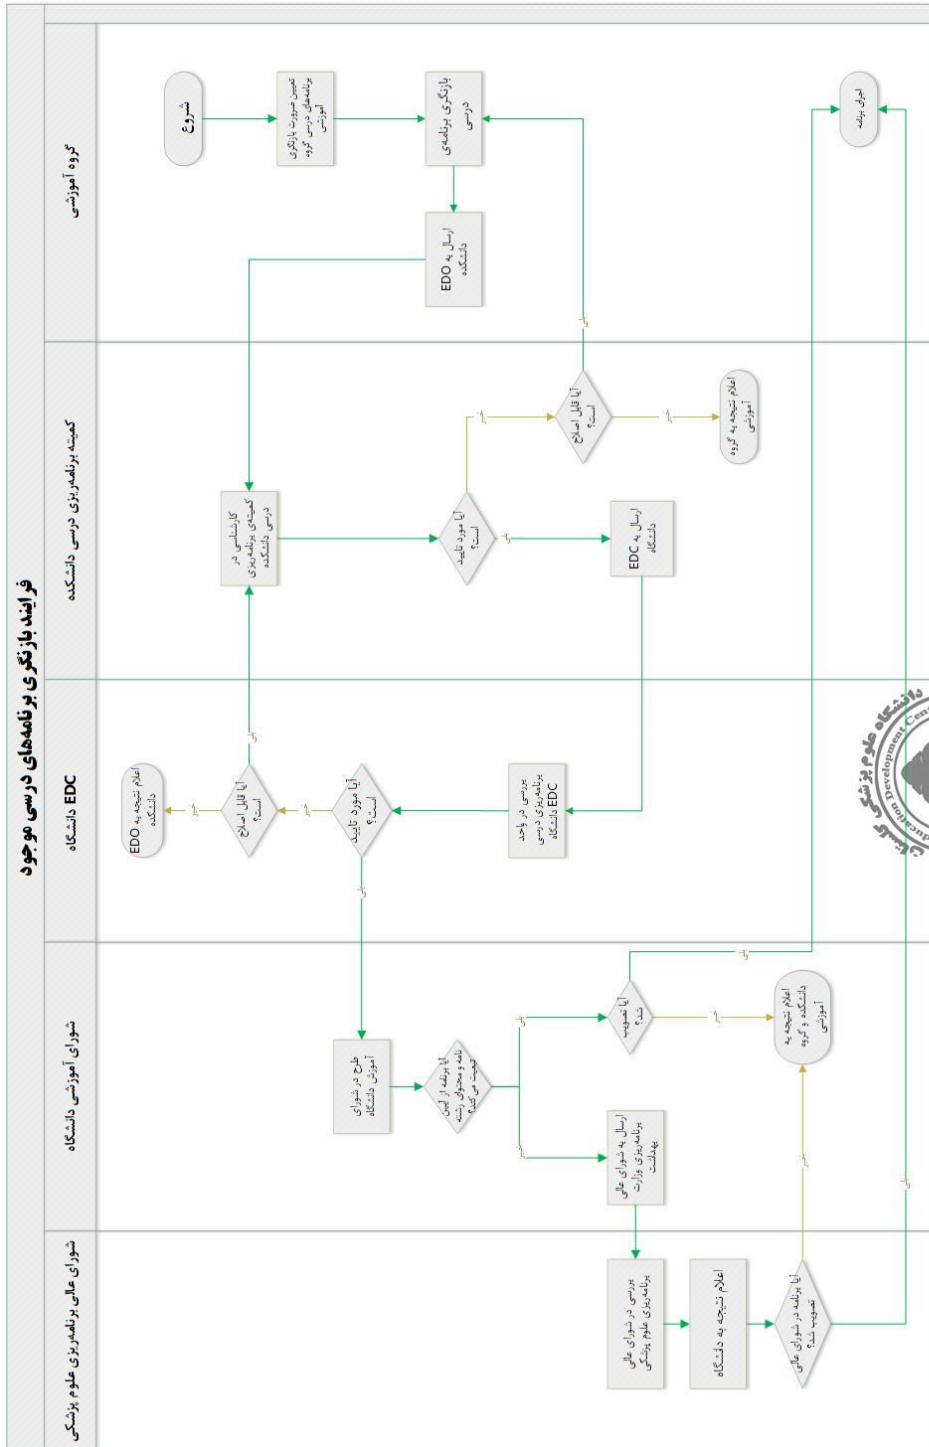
فرایند بازنگری برنامه‌های درسی موجود

گروه آموزشی

شروع

تعیین ضرورت بازنگری برنامه‌های درسی گروه آموزشی

بازنگری برنامه‌ی درسی

ارسال به EDO دانشکده

اجرای برنامه

کمیته برنامه‌ریزی درسی دانشکده

کارشناسی در کمیته‌ی برنامه‌ریزی درسی دانشکده

آیا مورد تایید است؟

بلی

خیر

آیا قابل اصلاح است؟

بلی

خیر

اعلام نتیجه به گروه آموزشی

ارسال به EDC دانشگاه

EDC دانشگاه

بررسی در واحد برنامه‌ریزی درسی EDC دانشگاه

آیا مورد تایید است؟

خیر

بلی

آیا قابل اصلاح است؟

بلی

خیر

اعلام نتیجه به EDO دانشکده

شورای آموزشی دانشگاه

طرح در شورای آموزش دانشگاه

آیا برنامه از آیین نامه و محتوای رشته تبعیت می‌کند؟

بلی

خیر

آیا تصویب شد؟

بلی

خیر

اعلام نتیجه به دانشکده و گروه آموزشی

ارسال به شورای عالی برنامه‌ریزی وزارت بهداشت

شورای عالی برنامه‌ریزی علوم پزشکی

بررسی در شورای عالی برنامه‌ریزی علوم پزشکی

اعلام نتیجه به دانشگاه

آیا برنامه در شورای عالی تصویب شد؟

بلی

خیر

دانشگاه علوم پزشکی
Development Center